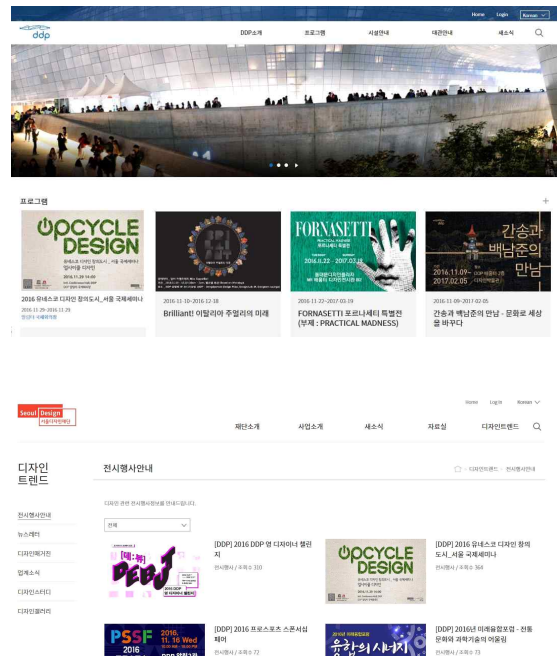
Home Login Korean

ddp

DDP소개 프로그램 시설안내 대관안내 새소식

프로그램

UPCYCLE DESIGN

2016 유네스코 디자인 창의도시_서울 국제세미나

2016-11-29~2016-11-29

2016-11-10~2016-12-18

Brilliant! 이탈리아 주얼리의 미래

FORNASETTI

2016-11-22~2017-03-19

FORNASETTI 포르나세티 특별전 (부제 : PRACTICAL MADNESS)

간송과 백남준의 만남

2016-11-09~2017-02-05

간송과 백남준의 만남 - 문화로 세상을 바꾸다

Seoul Design 서울디자인재단

Home Login Korean

재단소개 사업소개 새소식 자료실 디자인트렌드

디자인 트렌드

전시행사안내

디자인트렌드 > 전시행사안내

전시행사안내

뉴스레터

디자인매거진

업계소식

디자인스터디

디자인갤러리

디자인 관련 전시행사안내를 안내드립니다.

전체

[DDP] 2016 DDP 영 디자이너 챌린지

전시행사 / 조회수 310

[DDP] 2016 유네스코 디자인 창의도시_서울 국제세미나

전시행사 / 조회수 364

UPCYCLE DESIGN

[DDP] 2016 프로스포츠 스폰서십 페어

전시행사 / 조회수 72

PSSF 2016 2016. 11. 16 Wed

[DDP] 2016년 미래융합포럼 - 전통문화와 과학기술의 어울림

전시행사 / 조회수 73

융합의 시대